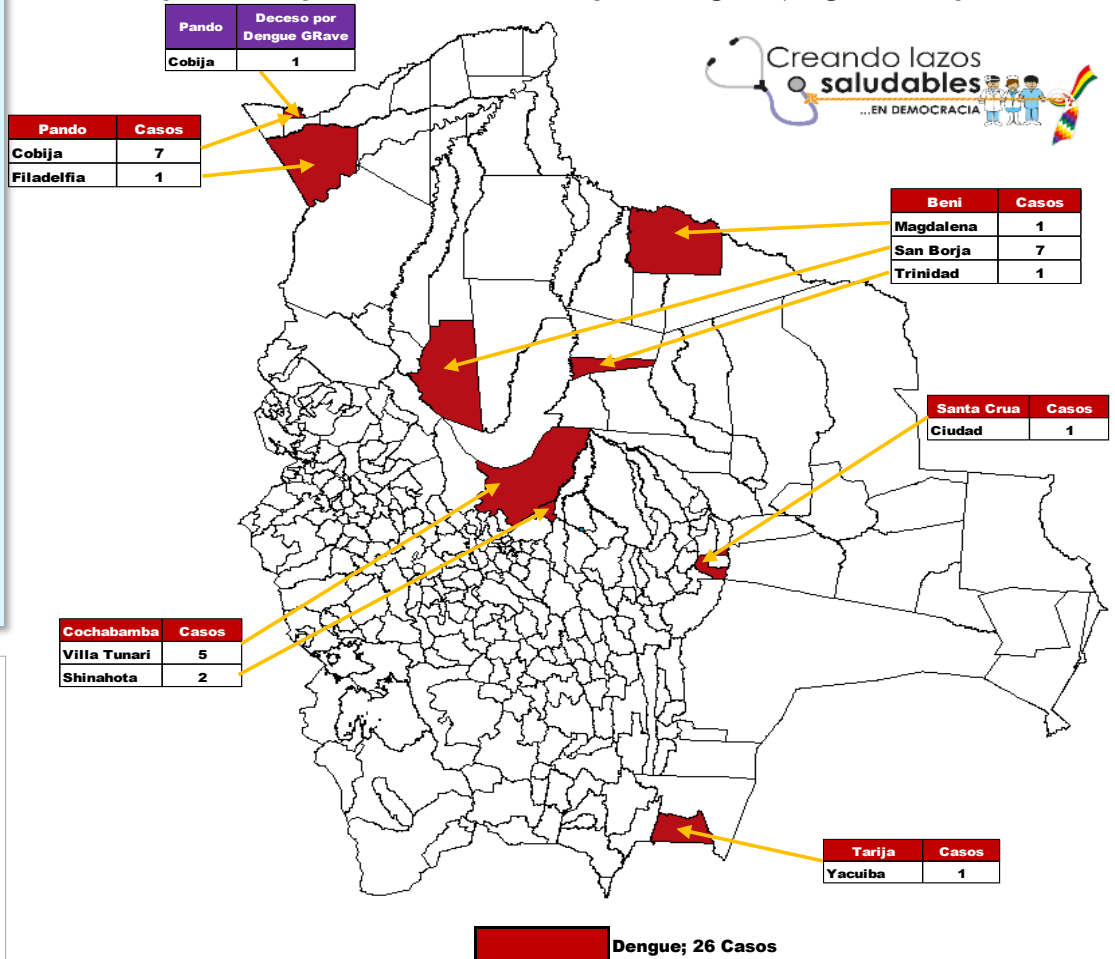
| Pando | Deceso por Dengue GRave |
|---|---|
| Cobija | 1 |

Creando lazos
saludables
...EN DEMOCRACIA

| Pando | Casos |
|---|---|
| Cobija | 7 |
| Filadelfia | 1 |

| Beni | Casos |
|---|---|
| Magdalena | 1 |
| San Borja | 7 |
| Trinidad | 1 |

| Santa Crua | Casos |
|---|---|
| Ciudad | 1 |

| Cochabamba | Casos |
|---|---|
| Villa Tunari | 5 |
| Shinahota | 2 |

| Tarija | Casos |
|---|---|
| Yacuiba | 1 |

Dengue; 26 Casos